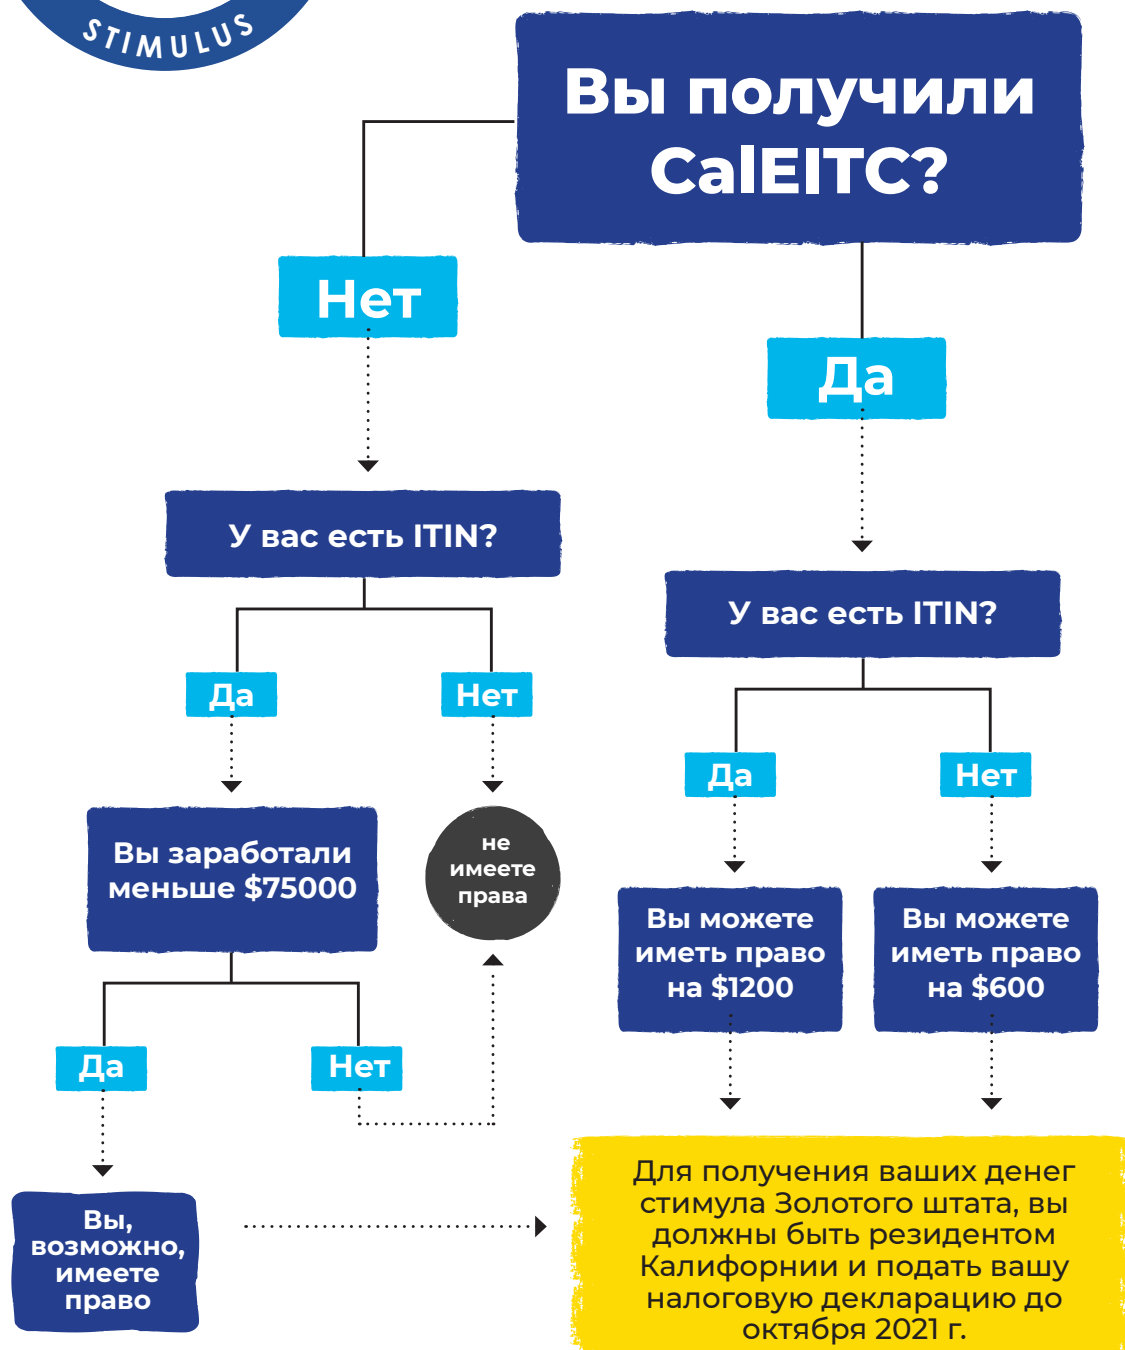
STIMULUS

Вы получили CalEITC?

Нет

Да

У вас есть ITIN?

У вас есть ITIN?

Да

Нет

Да

Нет

Вы заработали меньше $75000

не имеете права

Вы можете иметь право на $1200

Вы можете иметь право на $600

Да

Нет

Вы, возможно, имеете право

Для получения ваших денег стимула Золотого штата, вы должны быть резидентом Калифорнии и подать вашу налоговую декларацию до октября 2021 г.